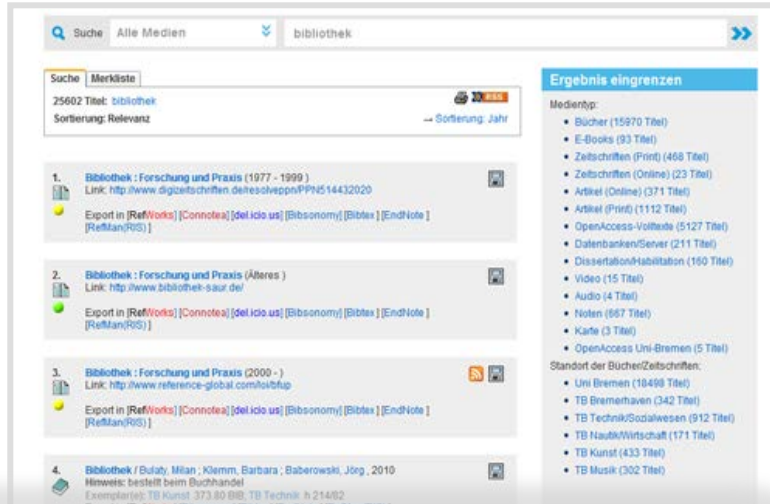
Suche Alle Medien bibliothek

Suche Merkliste

25602 Titel: bibliothek
Sortierung: Relevanz → Sortierung: Jahr

1. Bibliothek : Forschung und Praxis (1977 - 1999 )
Link: http://www.digizeitschriften.de/resolveppn/PPN514432020
Export in [RefWorks] [Connotea] [del.icio.us] [Bibsonomy] [Bibtex] [EndNote] [RefMan(RIS)]

2. Bibliothek : Forschung und Praxis (Älteres )
Link: http://www.bibliothek-saur.de/
Export in [RefWorks] [Connotea] [del.icio.us] [Bibsonomy] [Bibtex] [EndNote] [RefMan(RIS)]

3. Bibliothek : Forschung und Praxis (2000 - )
Link: http://www.reference-global.com/loi/bfup
Export in [RefWorks] [Connotea] [del.icio.us] [Bibsonomy] [Bibtex] [EndNote] [RefMan(RIS)]

4. Bibliothek / Bulaty, Milan ; Klemm, Barbara ; Baberowski, Jörg , 2010
Hinweis: bestellt beim Buchhandel
Exemplar(e): TB Kunst 373.80 BIB; TB Technik h 214/02

Ergebnis eingrenzen
Medientyp:
• Bücher (15970 Titel)
• E-Books (93 Titel)
• Zeitschriften (Print) (468 Titel)
• Zeitschriften (Online) (23 Titel)
• Artikel (Online) (371 Titel)
• Artikel (Print) (1112 Titel)
• OpenAccess-Volltexte (5127 Titel)
• Datenbanken/Server (211 Titel)
• Dissertation/Habilitation (160 Titel)
• Video (15 Titel)
• Audio (4 Titel)
• Noten (667 Titel)
• Karte (3 Titel)
• OpenAccess Uni-Bremen (5 Titel)
Standort der Bücher/Zeitschriften:
• Uni Bremen (18498 Titel)
• TB Bremerhaven (342 Titel)
• TB Technik/Sozialwesen (912 Titel)
• TB Nautik/Wirtschaft (171 Titel)
• TB Kunst (433 Titel)
• TB Musik (302 Titel)